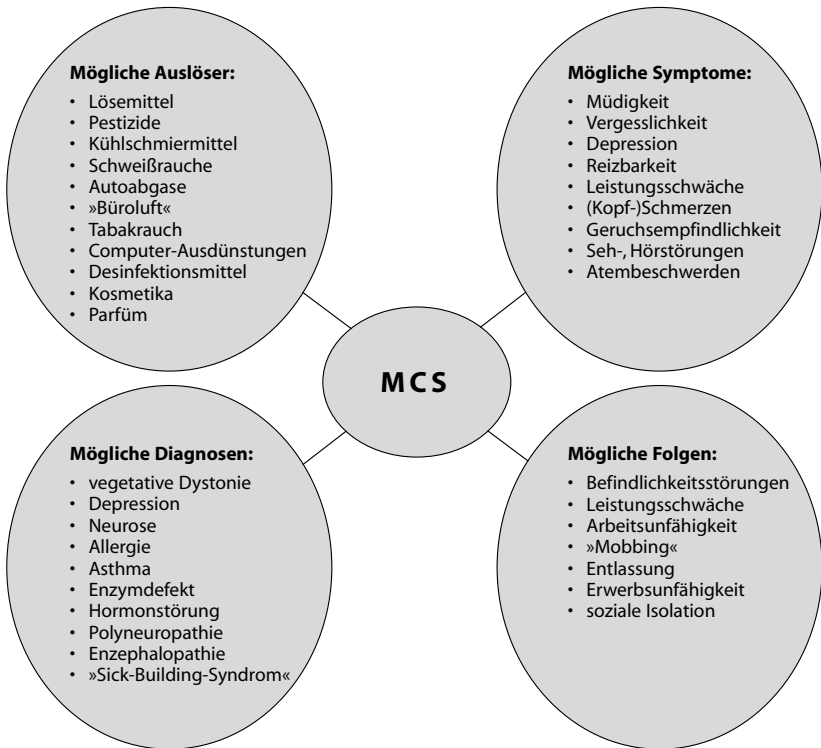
Mögliche Auslöser:
- Lösemittel
- Pestizide
- Kühlschmiermittel
- Schweißrauche
- Autoabgase
- »Büroluft«
- Tabakrauch
- Computer-Ausdünstungen
- Desinfektionsmittel
- Kosmetika
- Parfüm

Mögliche Symptome:
- Müdigkeit
- Vergesslichkeit
- Depression
- Reizbarkeit
- Leistungsschwäche
- (Kopf-)Schmerzen
- Geruchsempfindlichkeit
- Seh-, Hörstörungen
- Atembeschwerden

MCS

Mögliche Diagnosen:
- vegetative Dystonie
- Depression
- Neurose
- Allergie
- Asthma
- Enzymdefekt
- Hormonstörung
- Polyneuropathie
- Enzephalopathie
- »Sick-Building-Syndrom«

Mögliche Folgen:
- Befindlichkeitsstörungen
- Leistungsschwäche
- Arbeitsunfähigkeit
- »Mobbing«
- Entlassung
- Erwerbsunfähigkeit
- soziale Isolation